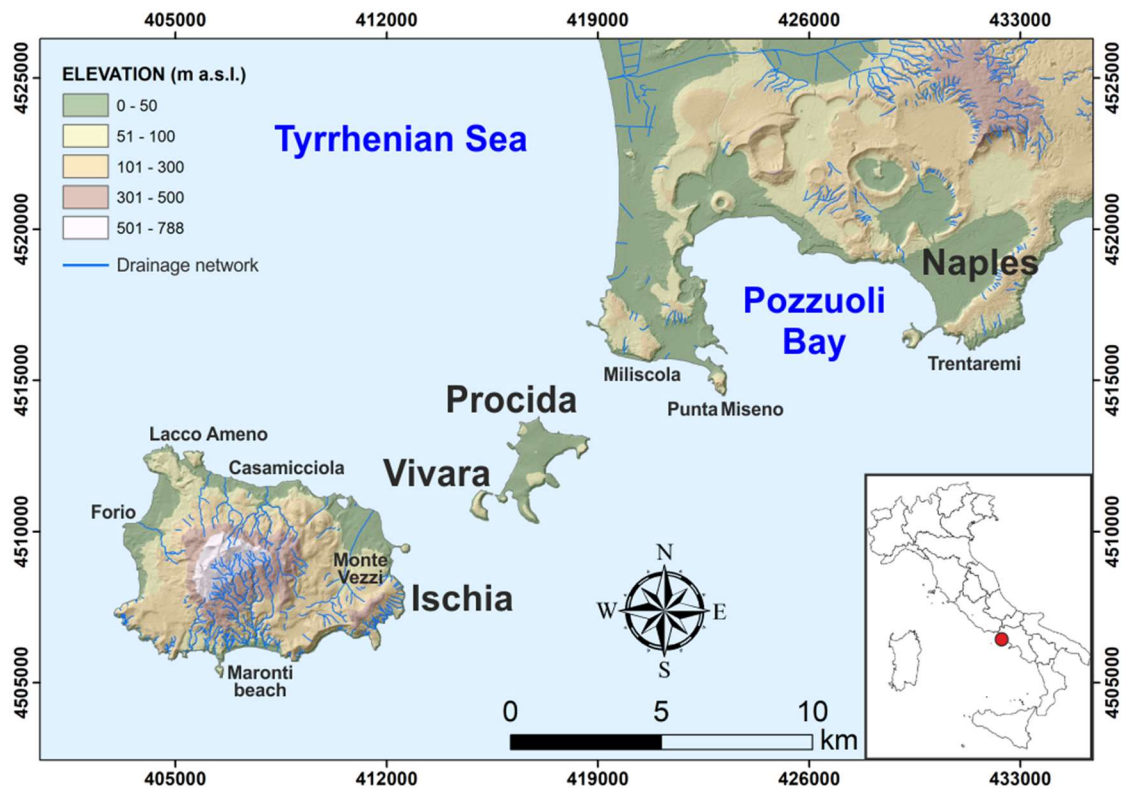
405000 412000 419000 426000 433000

4525000 4520000 4515000 4510000 4505000

ELEVATION (m a.s.l.)
0 - 50
51 - 100
101 - 300
301 - 500
501 - 788
Drainage network

Tyrrhenian Sea

Naples

Pozzuoli Bay

Trentaremi

Miliscola

Punta Miseno

Procida

Vivara

Lacco Ameno

Casamicciola

Forio

Monte Vezzi

Ischia

Maronti beach

N
W E
S

0 5 10
km

4525000 4520000 4515000 4510000 4505000

405000 412000 419000 426000 433000